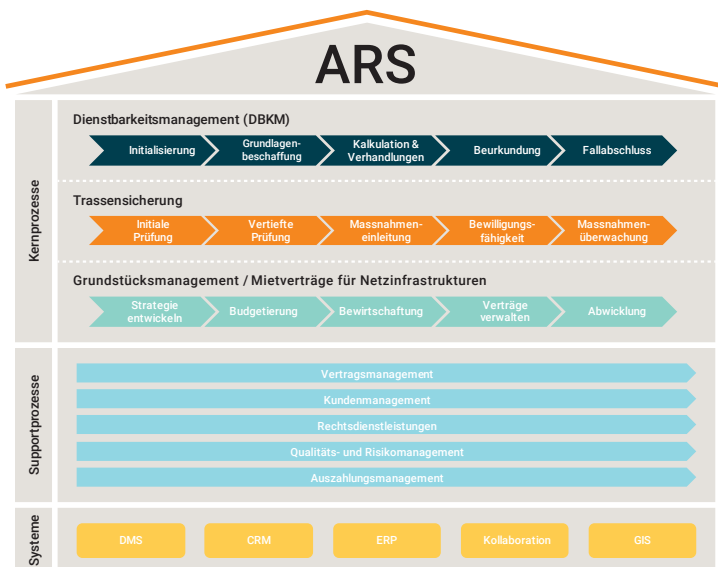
ARS

Kernprozesse

Dienstbarkeitsmanagement (DBKM)

Initialisierung
Grundlagenbeschaffung
Kalkulation & Verhandlungen
Beurkundung
Fallabschluss

Trassensicherung

Initiale Prüfung
Vertiefte Prüfung
Massnahmeneinleitung
Bewilligungsfähigkeit
Massnahmenüberwachung

Grundstücksmanagement / Mietverträge für Netzinfrastrukturen

Strategie entwickeln
Budgetierung
Bewirtschaftung
Verträge verwalten
Abwicklung

Supportprozesse

Vertragsmanagement
Kundenmanagement
Rechtsdienstleistungen
Qualitäts- und Risikomanagement
Auszahlungsmanagement

Systeme

DMS
CRM
ERP
Kollaboration
GIS